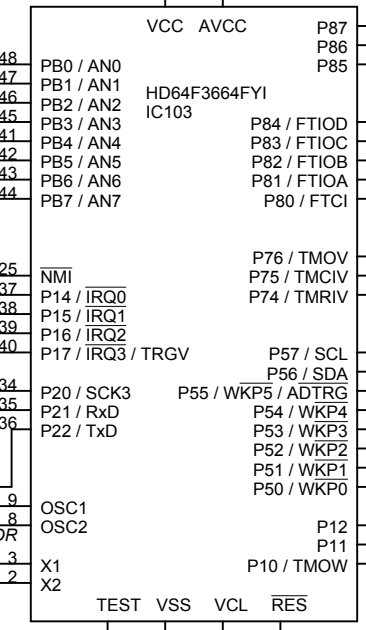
VCC AVCC
P87
P86
P85
48 PB0 / AN0
47 PB1 / AN1
46 PB2 / AN2
45 PB3 / AN3
41 PB4 / AN4
42 PB5 / AN5
43 PB6 / AN6
44 PB7 / AN7
HD64F3664FYI
IC103
P84 / FTIOD
P83 / FTIOC
P82 / FTIOB
P81 / FTIOA
P80 / FTCI
P76 / TMOV
P75 / TMCIV
P74 / TMRIV
25 $\overline{\text{NMI}}$
37 P14 / $\overline{\text{IRQ0}}$
38 P15 / $\overline{\text{IRQ1}}$
39 P16 / $\overline{\text{IRQ2}}$
40 P17 / $\overline{\text{IRQ3}}$ / TRGV
P57 / SCL
P56 / SDA
34 P20 / SCK3
35 P21 / RxD
36 P22 / TxD
P55 / $\overline{\text{WKP5}}$ / $\overline{\text{ADTRG}}$
P54 / $\overline{\text{WKP4}}$
P53 / $\overline{\text{WKP3}}$
P52 / $\overline{\text{WKP2}}$
P51 / $\overline{\text{WKP1}}$
P50 / $\overline{\text{WKP0}}$
9 OSC1
8 OSC2
DR
P12
P11
P10 / TMOW
3 X1
2 X2
TEST VSS VCL $\overline{\text{RES}}$